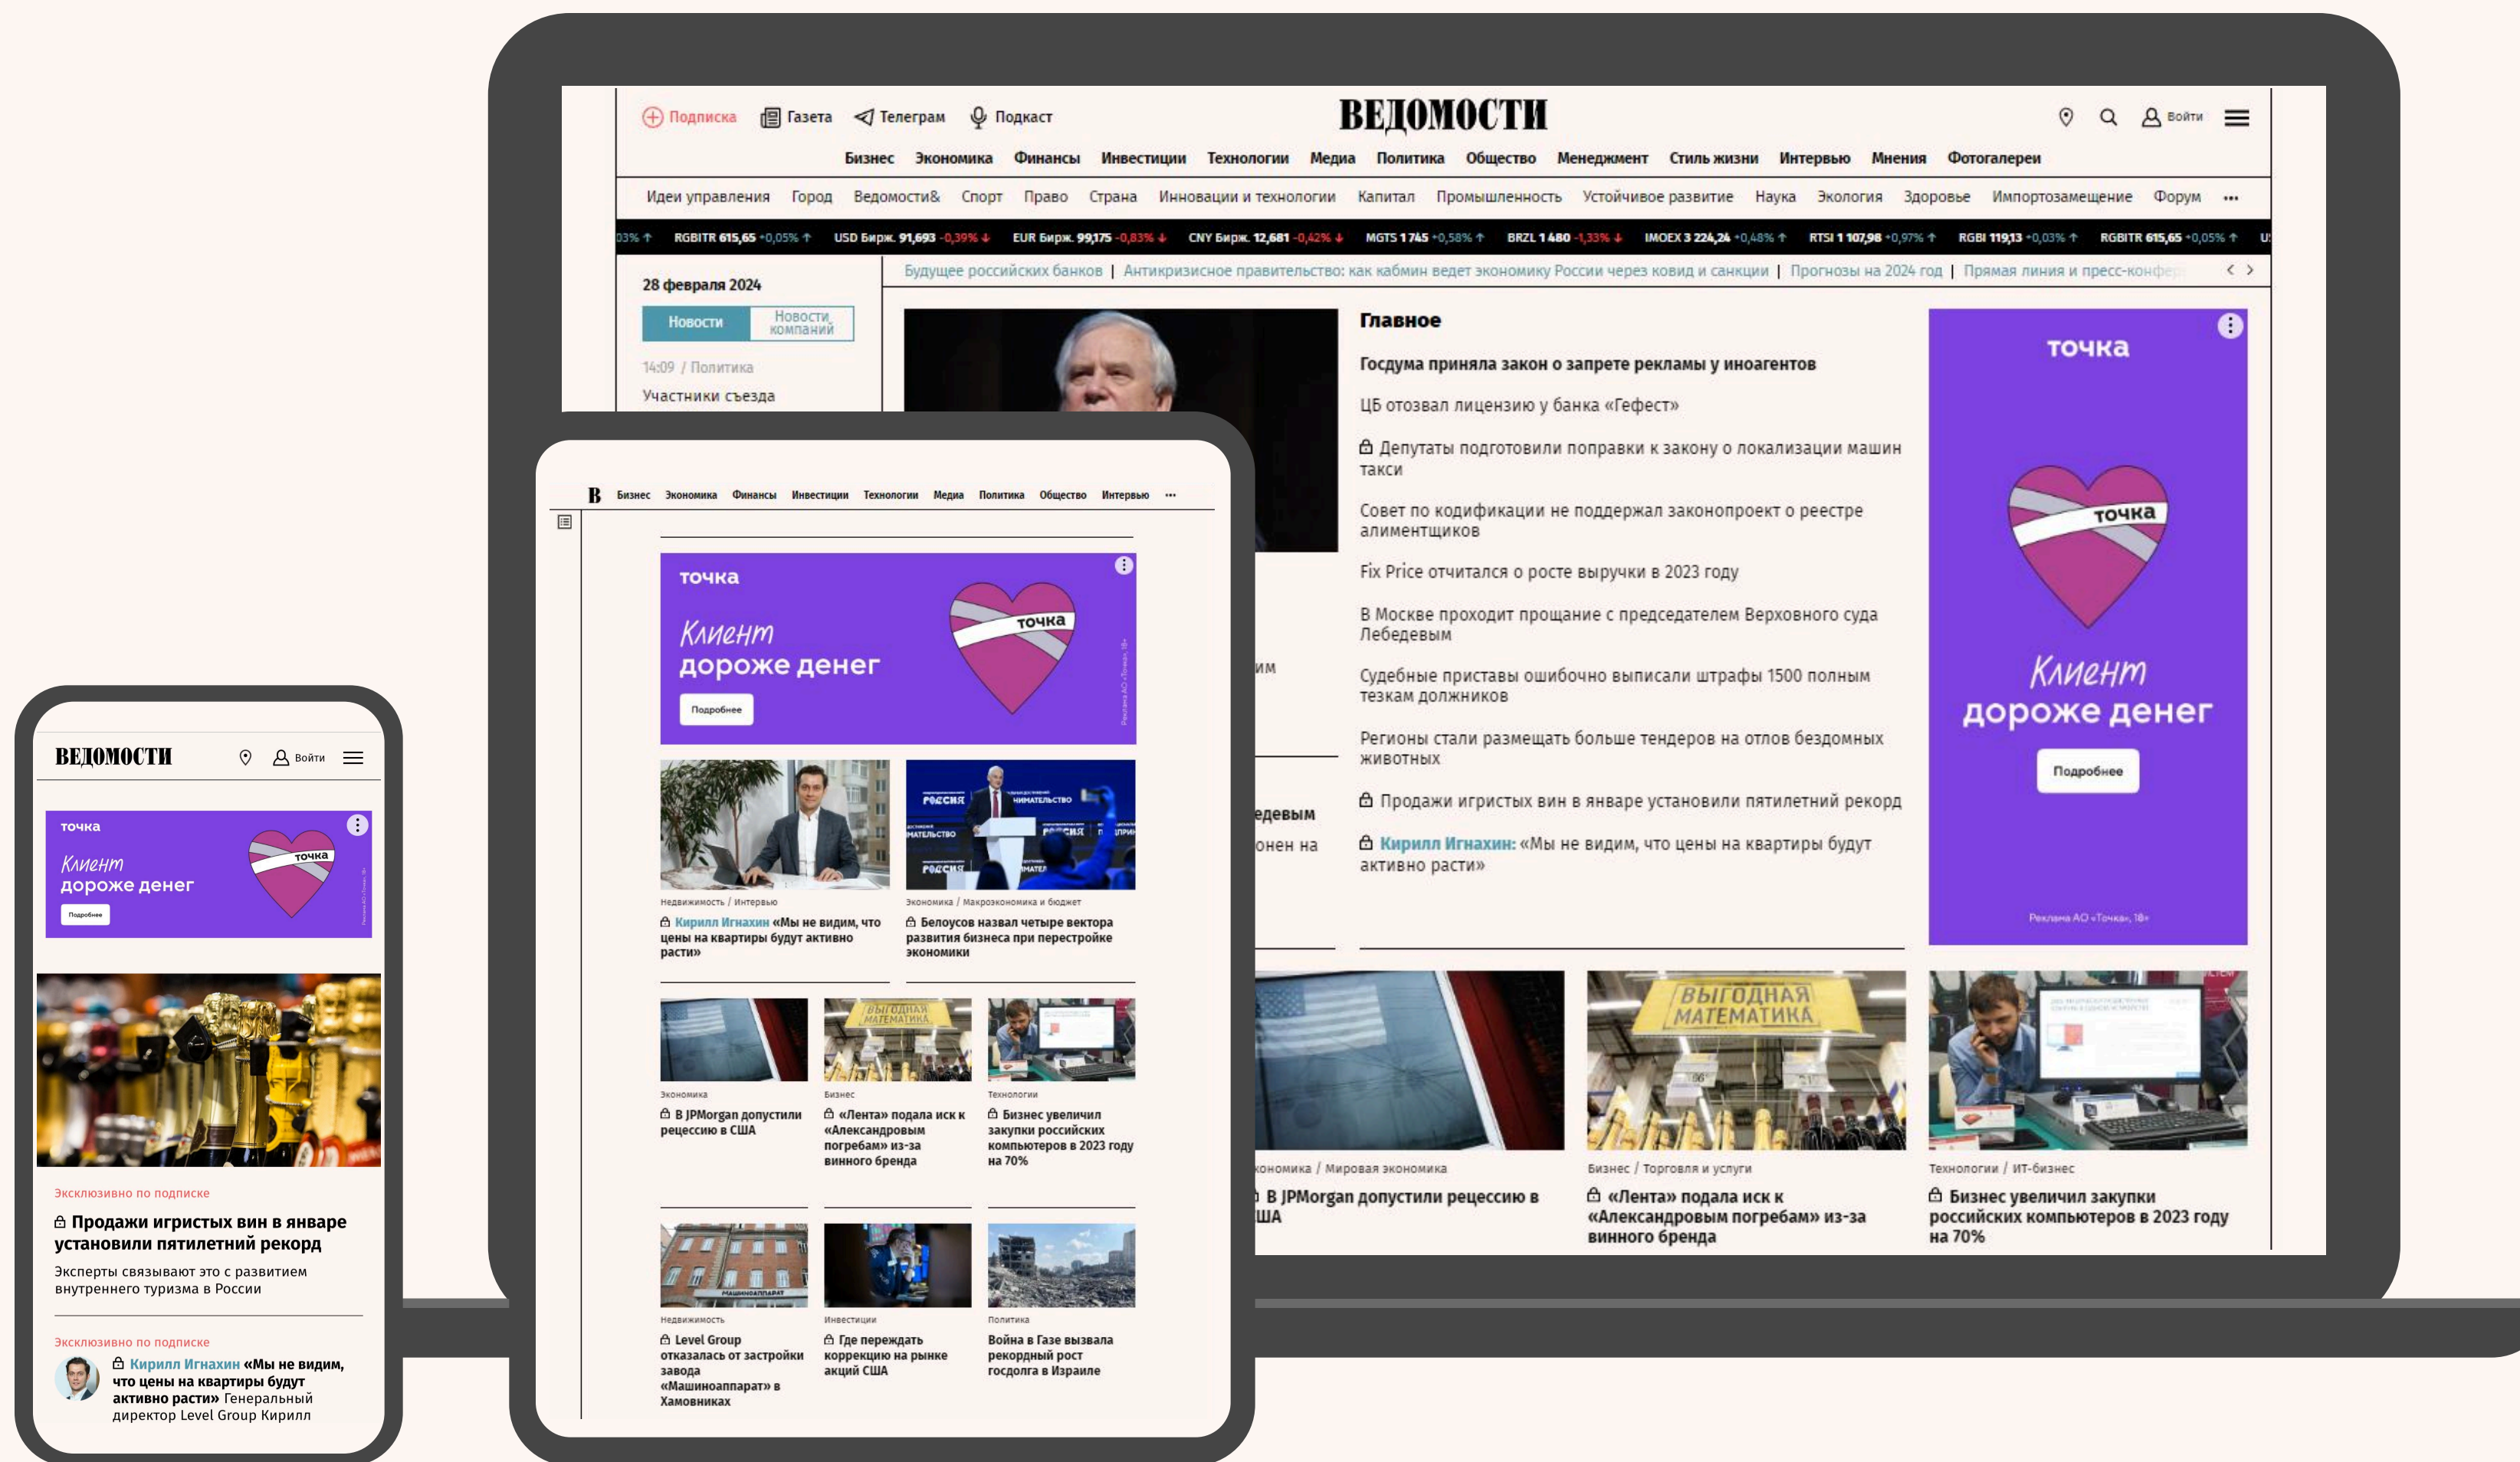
Подписка Газета Телеграм Подкаст

ВЕДОМОСТИ

Войти

Бизнес Экономика Финансы Инвестиции Технологии Медиа Политика Общество Менеджмент Стиль жизни Интервью Мнения Фотогалереи

Идеи управления Город Ведомости& Спорт Право Страна Инновации и технологии Капитал Промышленность Устойчивое развитие Наука Экология Здоровье Импортозамещение Форум ···

03% ↑ RGBITR 615,65 +0,05% ↑ USD Бирж. 91,693 -0,39% ↓ EUR Бирж. 99,175 -0,83% ↓ CNY Бирж. 12,681 -0,42% ↓ MGTS 1 745 +0,58% ↑ BRZL 1 480 -1,33% ↓ IMOEX 3 224,24 +0,48% ↑ RTSI 1 107,98 +0,97% ↑ RGBI 119,13 +0,03% ↑ RGBITR 615,65 +0,05% ↑

28 февраля 2024

Новости | Новости компаний

14:09 / Политика

Участники съезда

Будущее российских банков | Антикризисное правительство: как кабмин ведет экономику России через ковид и санкции | Прогнозы на 2024 год | Прямая линия и пресс-конфе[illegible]

Главное

Госдума приняла закон о запрете рекламы у иноагентов

ЦБ отозвал лицензию у банка «Гефест»

Депутаты подготовили поправки к закону о локализации машин такси

Совет по кодификации не поддержал законопроект о реестре алиментщиков

Fix Price отчитался о росте выручки в 2023 году

В Москве проходит прощание с председателем Верховного суда Лебедевым

Судебные приставы ошибочно выписали штрафы 1500 полным тезкам должников

Регионы стали размещать больше тендеров на отлов бездомных животных

Продажи игристых вин в январе установили пятилетний рекорд

Кирилл Игнахин: «Мы не видим, что цены на квартиры будут активно расти»

точка

точка

Клиент дороже денег

Подробнее

Реклама АО «Точка», 18+

им

едевым

онен на

кономика / Мировая экономика

В JPMorgan допустили рецессию в США

Бизнес / Торговля и услуги

«Лента» подала иск к «Александровым погребам» из-за винного бренда

Технологии / ИТ-бизнес

Бизнес увеличил закупки российских компьютеров в 2023 году на 70%

В Бизнес Экономика Финансы Инвестиции Технологии Медиа Политика Общество Интервью ···

точка

Клиент дороже денег

Подробнее

Недвижимость / Интервью

Кирилл Игнахин «Мы не видим, что цены на квартиры будут активно расти»

Экономика / Макроэкономика и бюджет

Белоусов назвал четыре вектора развития бизнеса при перестройке экономики

Экономика

В JPMorgan допустили рецессию в США

Бизнес

«Лента» подала иск к «Александровым погребам» из-за винного бренда

Технологии

Бизнес увеличил закупки российских компьютеров в 2023 году на 70%

Недвижимость

Level Group отказалась от застройки завода «Машиноаппарат» в Хамовниках

Инвестиции

Где переждать коррекцию на рынке акций США

Политика

Война в Газе вызвала рекордный рост госдолга в Израиле

ВЕДОМОСТИ

Войти

точка

Клиент дороже денег

Подробнее

Эксклюзивно по подписке

Продажи игристых вин в январе установили пятилетний рекорд

Эксперты связывают это с развитием внутреннего туризма в России

Эксклюзивно по подписке

Кирилл Игнахин «Мы не видим, что цены на квартиры будут активно расти» Генеральный директор Level Group Кирилл